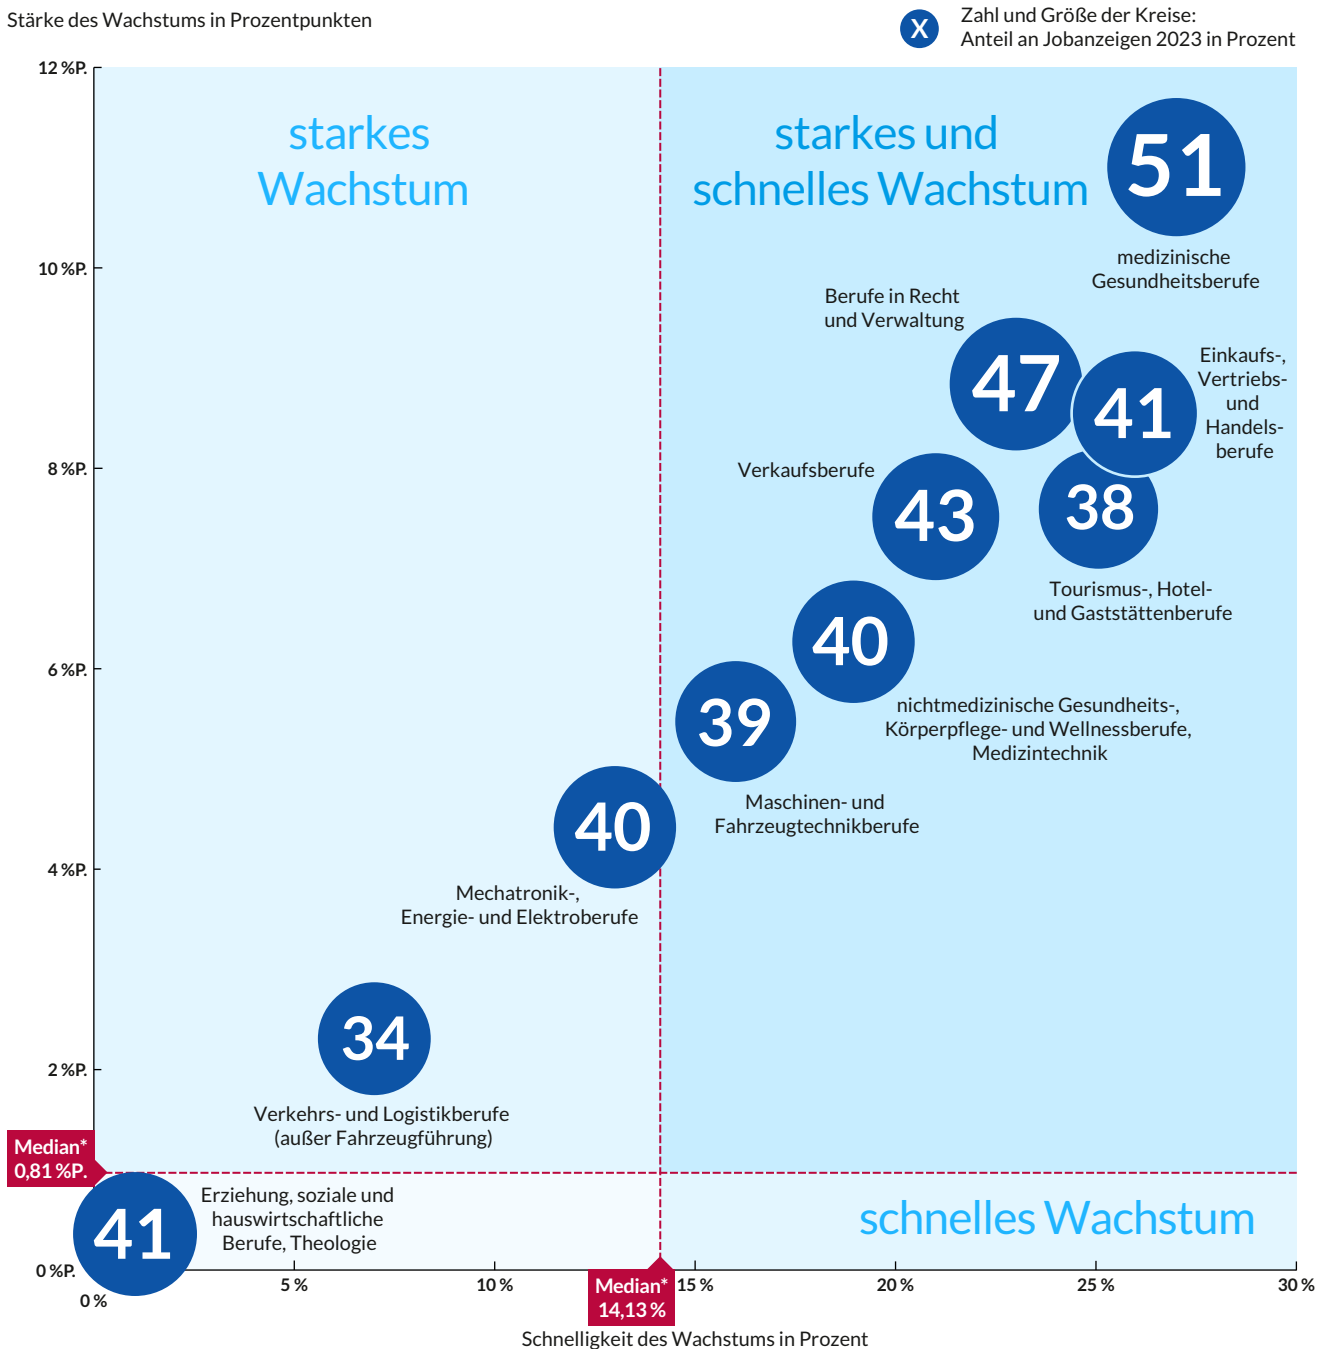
Stärke des Wachstums in Prozentpunkten

X Zahl und Größe der Kreise:
Anteil an Jobanzeigen 2023 in Prozent

12 %P.

starkes Wachstum

starkes und schnelles Wachstum

51
medizinische Gesundheitsberufe

10 %P.

Berufe in Recht und Verwaltung

47

41
Einkaufs-, Vertriebs- und Handelsberufe

8 %P.

Verkaufsberufe

43

38
Tourismus-, Hotel- und Gaststättenberufe

40
nichtmedizinische Gesundheits-, Körperpflege- und Wellnessberufe, Medizintechnik

6 %P.

39
Maschinen- und Fahrzeugtechnikberufe

40
Mechatronik-, Energie- und Elektroberufe

4 %P.

34
Verkehrs- und Logistikberufe (außer Fahrzeugführung)

2 %P.

Median* 0,81 %P.

41
Erziehung, soziale und hauswirtschaftliche Berufe, Theologie

schnelles Wachstum

0 %P.

0 %

5 %

10 %

Median* 14,13 %

15 %

20 %

25 %

30 %

Schnelligkeit des Wachstums in Prozent